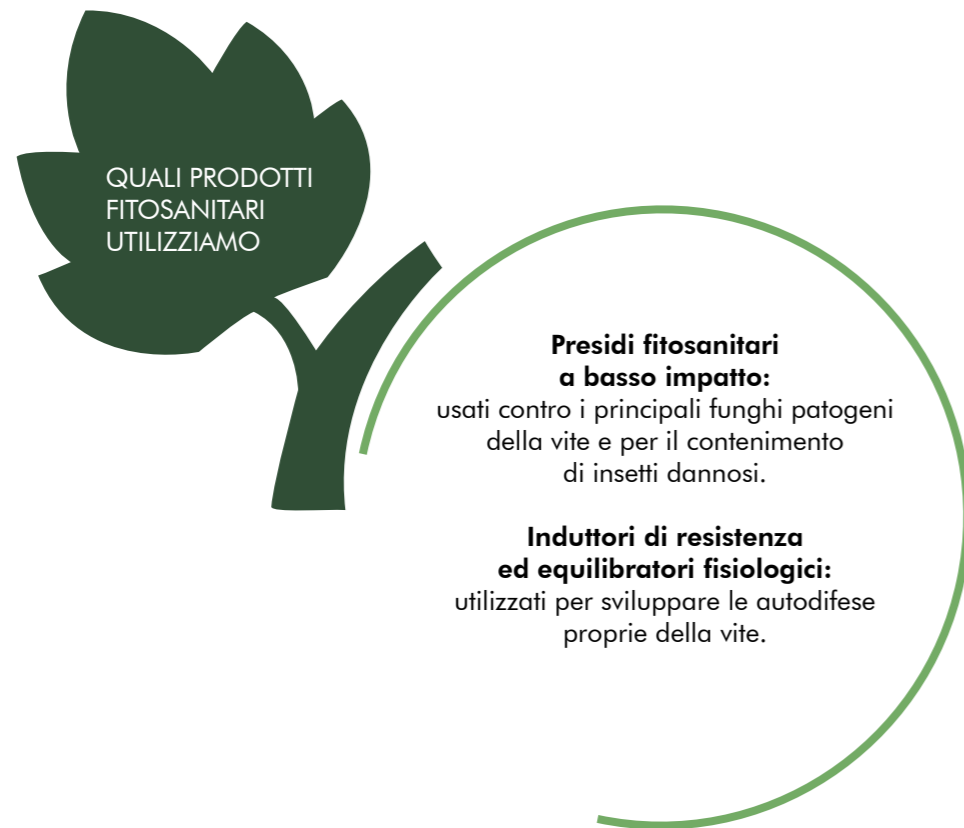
QUALI PRODOTTI FITOSANITARI UTILIZZIAMO

**Presidi fitosanitari a basso impatto:**
usati contro i principali funghi patogeni della vite e per il contenimento di insetti dannosi.

**Induttori di resistenza ed equilibratori fisiologici:**
utilizzati per sviluppare le autodifese proprie della vite.